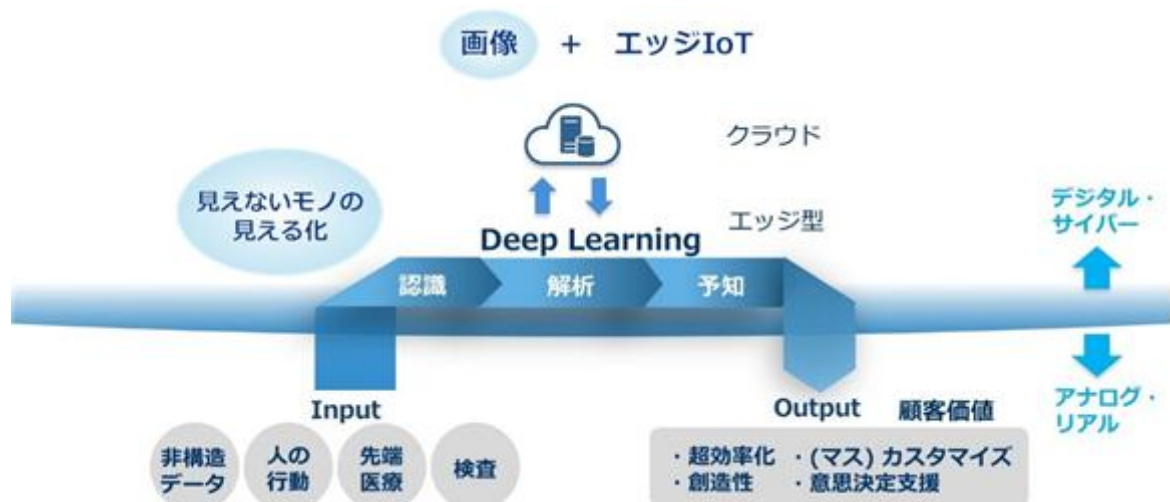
画像 + エッジIoT

クラウド

見えないモノの見える化

エッジ型

Deep Learning

デジタル・サイバー

認識 解析 予知

アナログ・リアル

Input

Output 顧客価値

非構造データ

人の行動

先端医療

検査

・超効率化 ・(マス) カスタマイズ
・創造性 ・意思決定支援